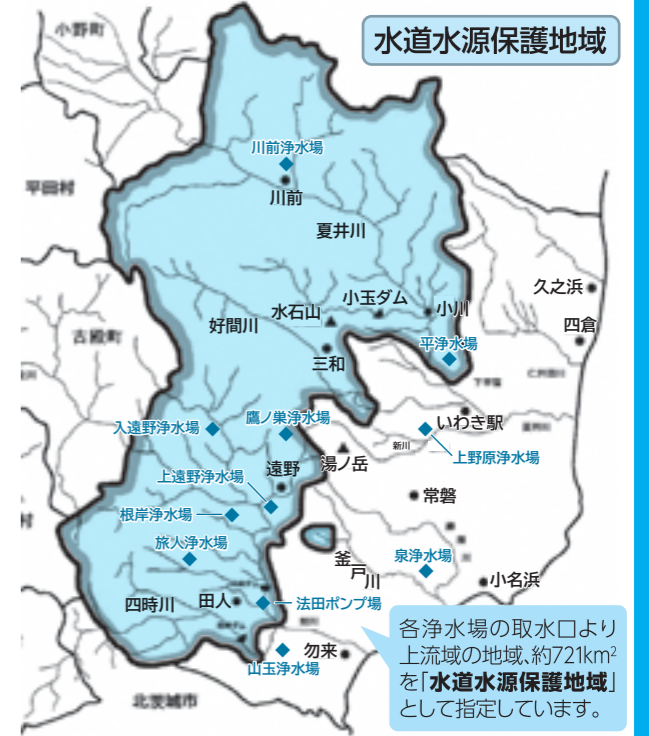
水道水源保護地域

小野町
平田村
古殿町
北茨城市

川前浄水場
川前
夏井川
水石山
小玉ダム
小川
好間川
三和
平浄水場
久之浜
四倉
入遠野浄水場
鷹ノ巣浄水場
いわき駅
上野原浄水場
湯ノ岳
上遠野浄水場
遠野
常磐
根岸浄水場
旅人浄水場
釜戸川
泉浄水場
小名浜
四時川
田人
法田ポンプ場
勿来
山玉浄水場

各浄水場の取水口より上流域の地域、約721km$^2$を「水道水源保護地域」として指定しています。